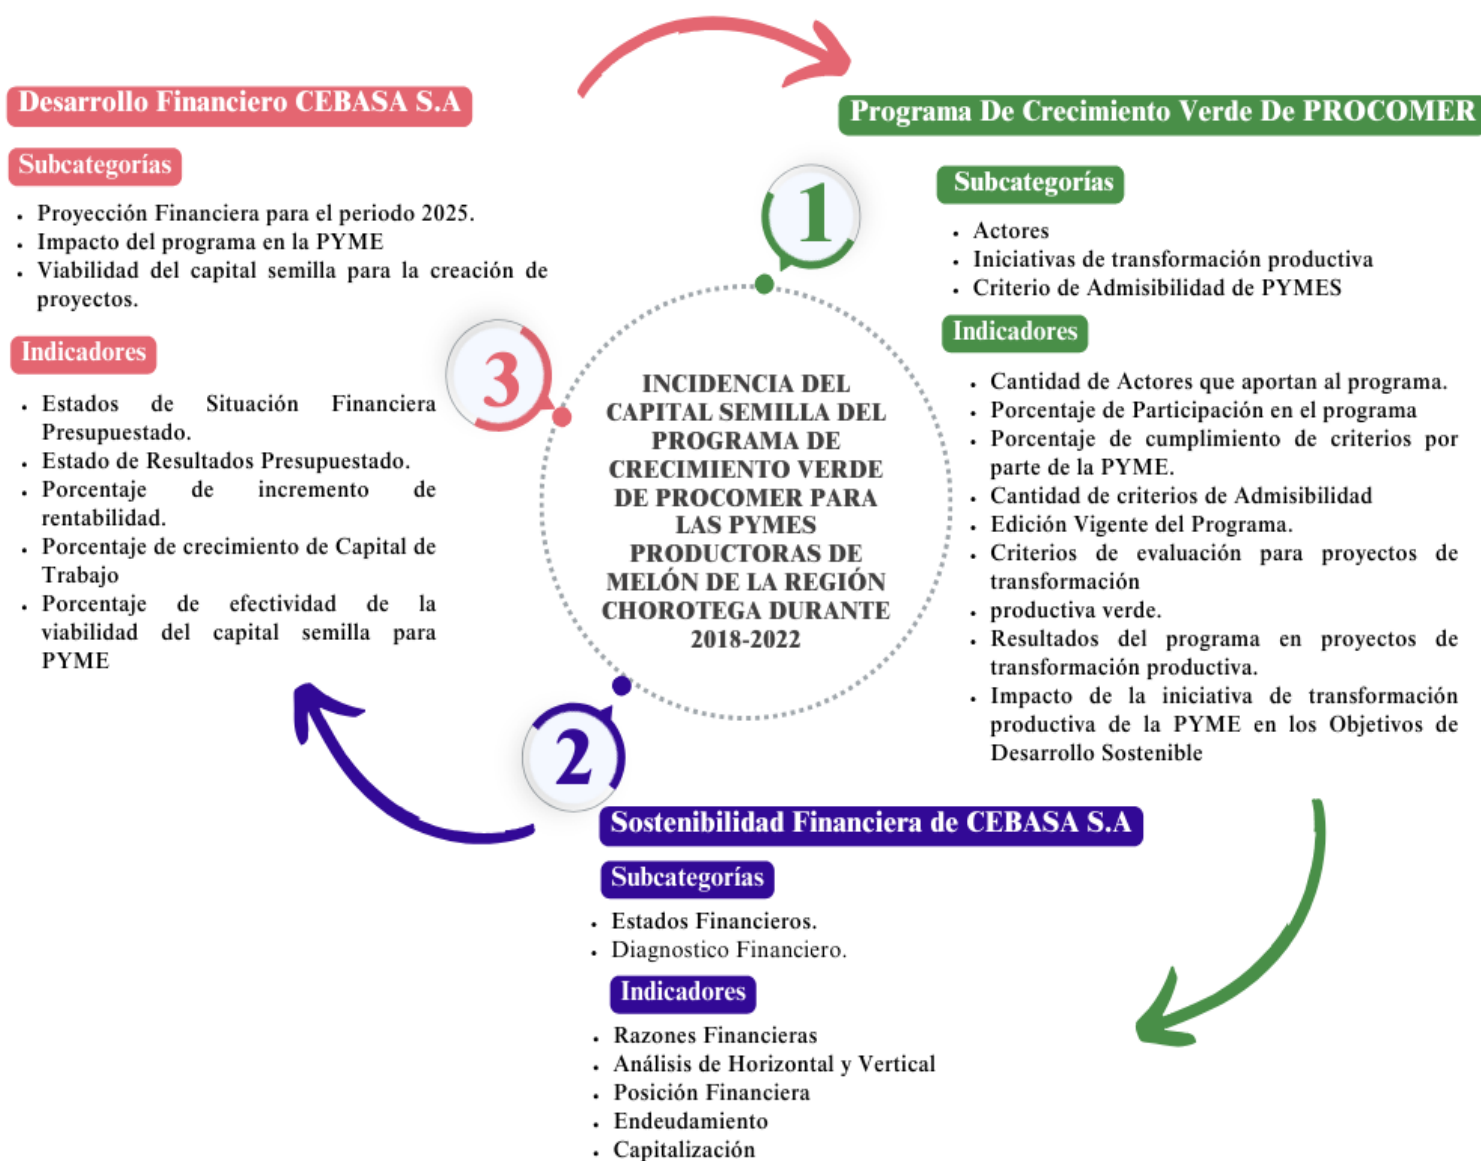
INCIDENCIA DEL CAPITAL SEMILLA DEL PROGRAMA DE CRECIMIENTO VERDE DE PROCOMER PARA LAS PYMES PRODUCTORAS DE MELÓN DE LA REGIÓN CHOROTEGA DURANTE 2018-2022

1

Programa De Crecimiento Verde De PROCOMER

Subcategorías

- Actores
- Iniciativas de transformación productiva
- Criterio de Admisibilidad de PYMES

Indicadores

- Cantidad de Actores que aportan al programa.
- Porcentaje de Participación en el programa
- Porcentaje de cumplimiento de criterios por parte de la PYME.
- Cantidad de criterios de Admisibilidad
- Edición Vigente del Programa.
- Criterios de evaluación para proyectos de transformación
- productiva verde.
- Resultados del programa en proyectos de transformación productiva.
- Impacto de la iniciativa de transformación productiva de la PYME en los Objetivos de Desarrollo Sostenible

2

Sostenibilidad Financiera de CEBASA S.A

Subcategorías

- Estados Financieros.
- Diagnostico Financiero.

Indicadores

- Razones Financieras
- Análisis de Horizontal y Vertical
- Posición Financiera
- Endeudamiento
- Capitalización

3

Desarrollo Financiero CEBASA S.A

Subcategorías

- Proyección Financiera para el periodo 2025.
- Impacto del programa en la PYME
- Viabilidad del capital semilla para la creación de proyectos.

Indicadores

- Estados de Situación Financiera Presupuestado.
- Estado de Resultados Presupuestado.
- Porcentaje de incremento de rentabilidad.
- Porcentaje de crecimiento de Capital de Trabajo
- Porcentaje de efectividad de la viabilidad del capital semilla para PYME